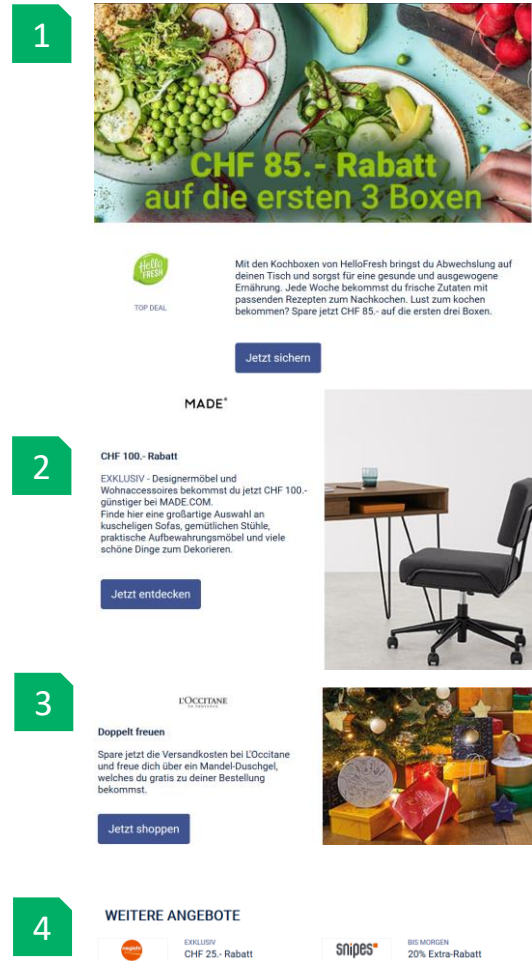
1

CHF 85.- Rabatt auf die ersten 3 Boxen

Hello FRESH

TOP DEAL

Mit den Kochboxen von HelloFresh bringst du Abwechslung auf deinen Tisch und sorgst für eine gesunde und ausgewogene Ernährung. Jede Woche bekommst du frische Zutaten mit passenden Rezepten zum Nachkochen. Lust zum kochen bekommen? Spare jetzt CHF 85.- auf die ersten drei Boxen.

Jetzt sichern

MADE°

2

CHF 100.- Rabatt

EXKLUSIV - Designermöbel und Wohnaccessoires bekommst du jetzt CHF 100.- günstiger bei MADE.COM.
Finde hier eine großartige Auswahl an kuscheligen Sofas, gemütlichen Stühle, praktische Aufbewahrungsmöbel und viele schöne Dinge zum Dekorieren.

Jetzt entdecken

3

L'OCCITANE EN PROVENCE

Doppelt freuen

Spare jetzt die Versandkosten bei L'Occitane und freue dich über ein Mandel-Duschgel, welches du gratis zu deiner Bestellung bekommst.

Jetzt shoppen

4

WEITERE ANGEBOTE

EXKLUSIV
CHF 25.- Rabatt

snipes

BIS MORGEN
20% Extra-Rabatt